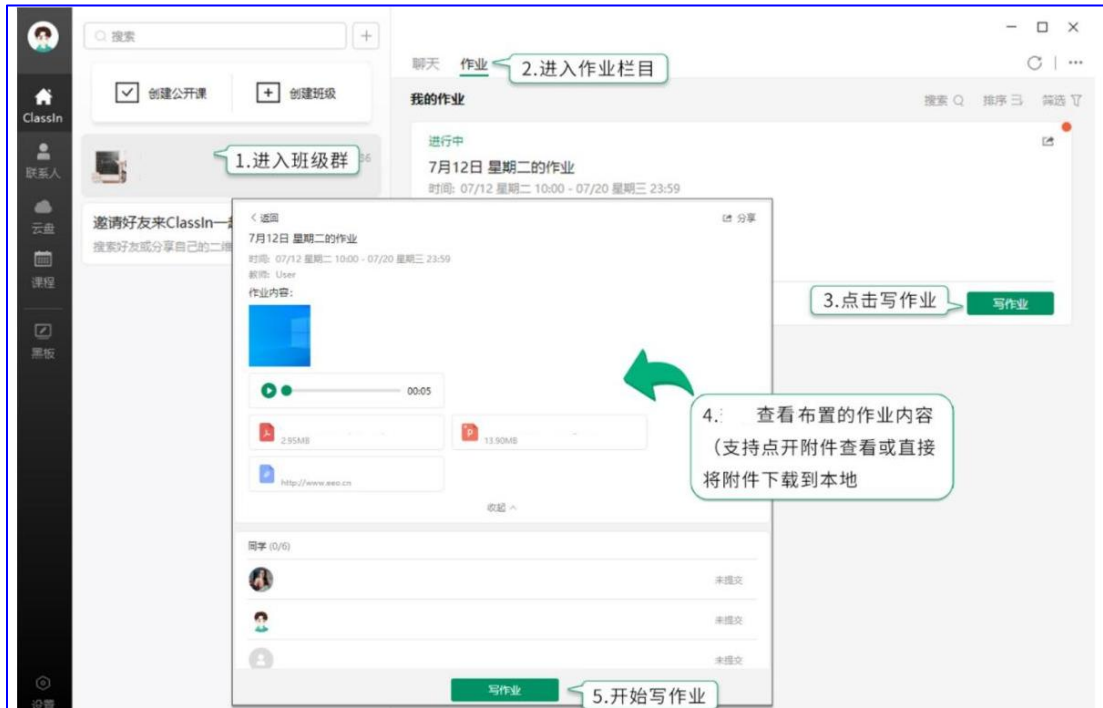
ClassIn
联系人
云盘
课程
黑板
设置

搜索

创建公开课
创建班级

1.进入班级群

邀请好友来ClassIn一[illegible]
搜索好友或分享自己的二维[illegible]

聊天
作业
2.进入作业栏目

我的作业
搜索
排序
筛选

进行中
7月12日 星期二的作业
时间: 07/12 星期二 10:00 - 07/20 星期三 23:59

3.点击写作业
写作业

< 返回
分享
7月12日 星期二的作业
时间: 07/12 星期二 10:00 - 07/20 星期三 23:59
教师: User
作业内容:

00:05

2.95MB
13.90MB
http://www.eeo.cn

收起

4.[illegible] 查看布置的作业内容（支持点开附件查看或直接将附件下载到本地

同学 (0/6)
未提交
未提交
未提交

写作业
5.开始写作业